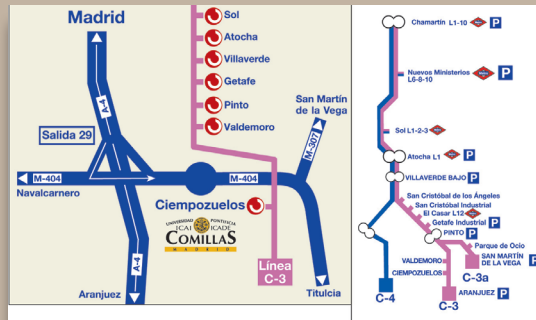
Madrid

Sol
Atocha
Villaverde
Getafe
Pinto
Valdemoro

A-4

Salida 29

San Martín de la Vega

M-307

M-404

M-404

Navalcarnero

Ciempozuelos

UNIVERSIDAD PONTIFICIA
ICAI ICADE
COMILLAS
MADRID

Línea C-3

A-4

Aranjuez

Titulcia

Chamartín L1-10 P

Nuevos Ministerios L6-8-10 P

Sol L1-2-3

Atocha L1 P

VILLAVERDE BAJO P

San Cristóbal de los Ángeles
San Cristóbal Industrial
El Casar L12
Getafe Industrial P

PINTO P

Parque de Ocio

VALDEMORO

SAN MARTÍN DE LA VEGA P

CIEMPOZUELOS

C-3a

C-4

ARANJUEZ P

C-3